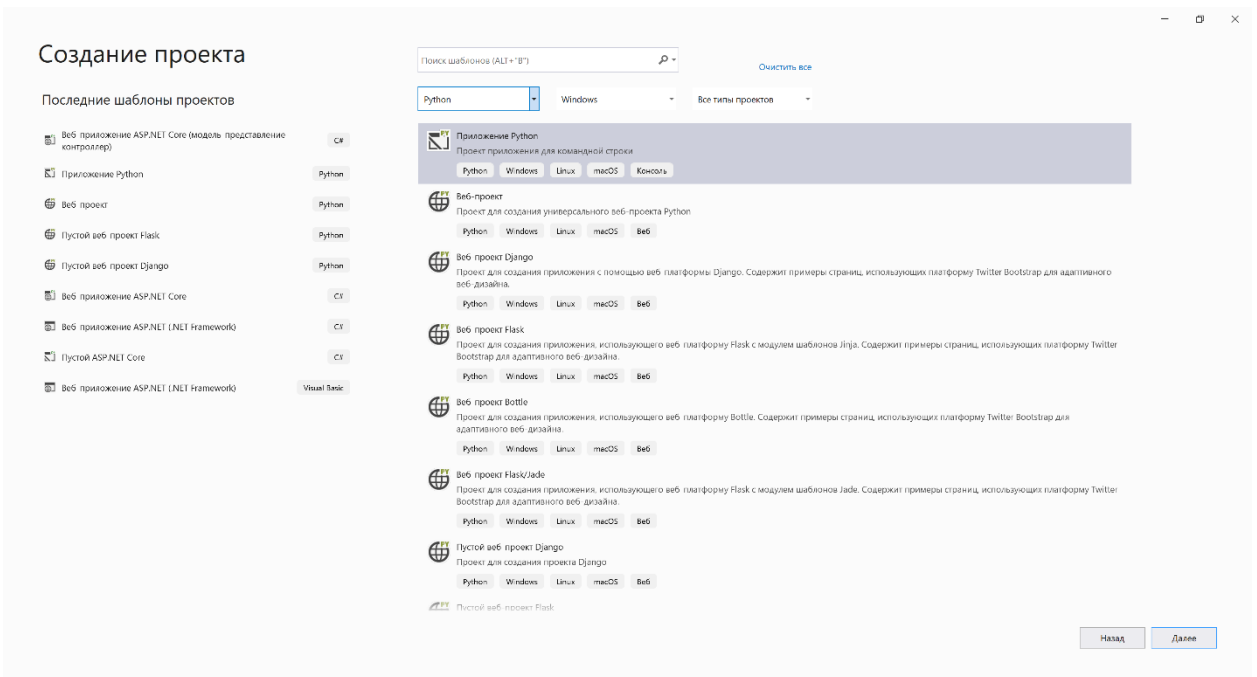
Создание проекта

Последние шаблоны проектов

Веб приложение ASP.NET Core (модель представление контроллер) C#

Приложение Python Python

Веб проект Python

Пустой веб проект Flask Python

Пустой веб проект Django Python

Веб приложение ASP.NET Core C#

Веб приложение ASP.NET (.NET Framework) C#

Пустой ASP.NET Core C#

Веб приложение ASP.NET (.NET Framework) Visual Basic

Поиск шаблонов (ALT+"В")

Очистить все

Python

Windows

Все типы проектов

Приложение Python
Проект приложения для командной строки
Python Windows Linux macOS Консоль

Веб-проект
Проект для создания универсального веб-проекта Python
Python Windows Linux macOS Веб

Веб проект Django
Проект для создания приложения с помощью веб платформы Django. Содержит примеры страниц, использующих платформу Twitter Bootstrap для адаптивного веб-дизайна.
Python Windows Linux macOS Веб

Веб проект Flask
Проект для создания приложения, использующего веб платформу Flask с модулем шаблонов Jinja. Содержит примеры страниц, использующих платформу Twitter Bootstrap для адаптивного веб-дизайна.
Python Windows Linux macOS Веб

Веб проект Bottle
Проект для создания приложения, использующего веб платформу Bottle. Содержит примеры страниц, использующих платформу Twitter Bootstrap для адаптивного веб-дизайна.
Python Windows Linux macOS Веб

Веб проект Flask/Jade
Проект для создания приложения, использующего веб платформу Flask с модулем шаблонов Jade. Содержит примеры страниц, использующих платформу Twitter Bootstrap для адаптивного веб-дизайна.
Python Windows Linux macOS Веб

Пустой веб проект Django
Проект для создания проекта Django
Python Windows Linux macOS Веб

Пустой веб проект Flask

Назад Далее